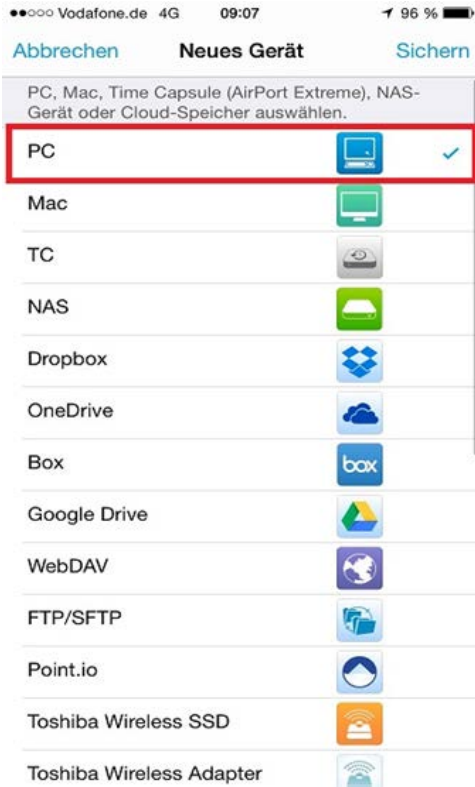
●●○○○ Vodafone.de 4G 09:07 96 %

Abbrechen Neues Gerät Sichern

PC, Mac, Time Capsule (AirPort Extreme), NAS-Gerät oder Cloud-Speicher auswählen.

PC

Mac

TC

NAS

Dropbox

OneDrive

Box

box

Google Drive

WebDAV

FTP/SFTP

Point.io

Toshiba Wireless SSD

Toshiba Wireless Adapter